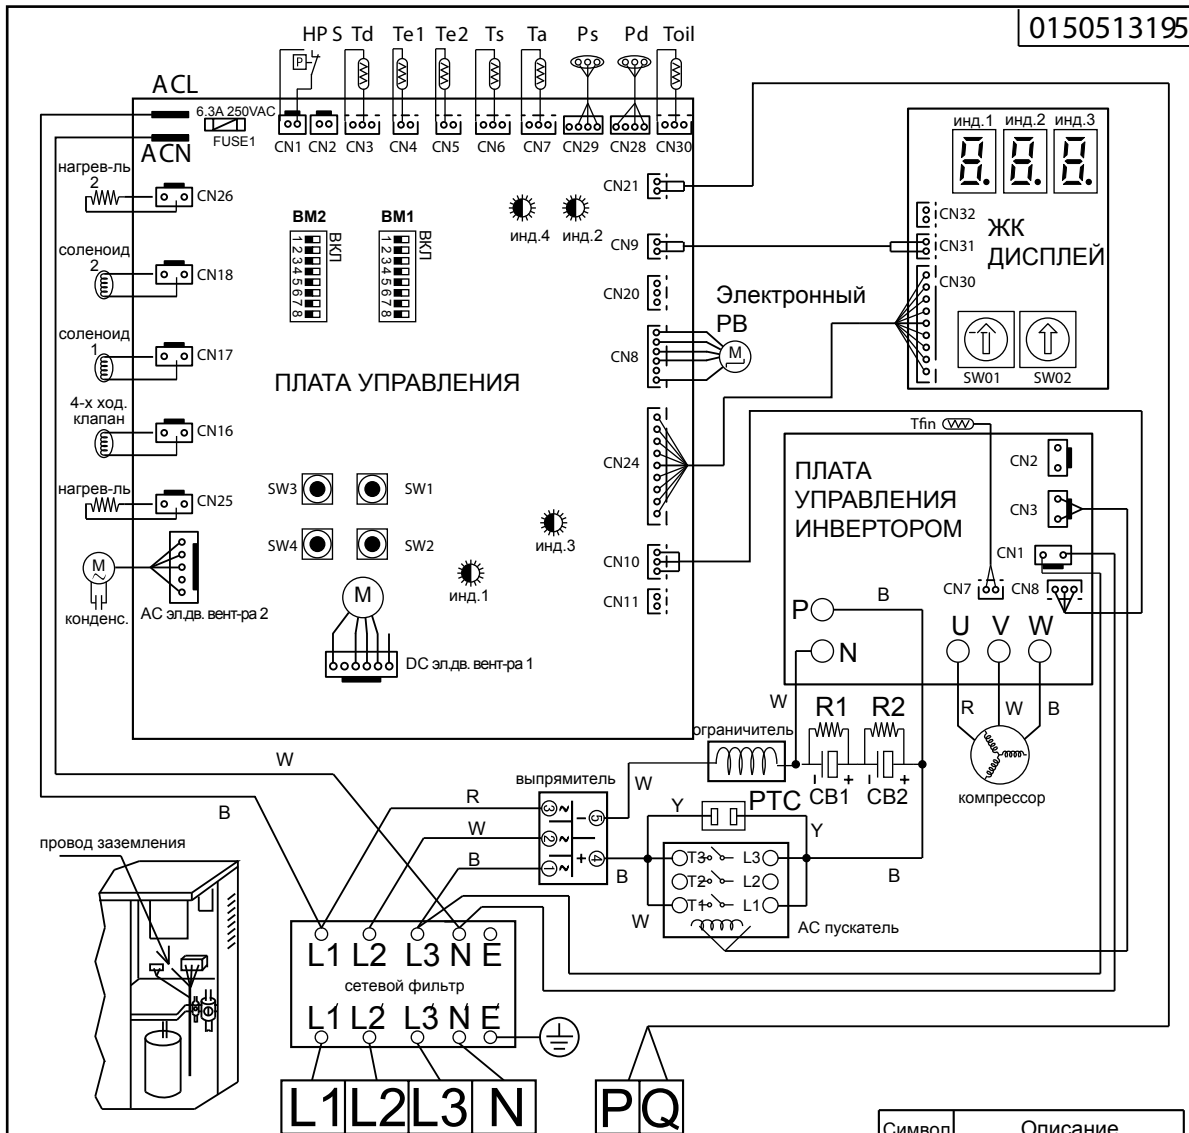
0150513195

HP S Td Te1 Te2 Ts Ta Ps Pd Toil

P

ACL
6.3A 250VAC
FUSE1
ACN

CN1 CN2 CN3 CN4 CN5 CN6 CN7 CN29 CN28 CN30

инд.1 инд.2 инд.3

нагрев-ль 2
CN26

BM2 BM1
ВКЛ ВКЛ
12345678 12345678

инд.4 инд.2

CN21
CN32
CN9
CN31
ЖК ДИСПЛЕЙ
CN30

соленоид 2
CN18

CN20

Электронный РВ

соленоид 1
CN17

CN8
M

SW01 SW02

ПЛАТА УПРАВЛЕНИЯ

4-х ход. клапан
CN16

CN24

Tfin

ПЛАТА УПРАВЛЕНИЯ ИНВЕРТОРОМ

CN2
CN3

нагрев-ль
CN25

SW3 SW1
SW4 SW2

инд.3

CN1

M
конденс.
AC эл.дв. вент-ра 2

M

инд.1

CN10
CN11

CN7 CN8

B
P
N

U V W

DC эл.дв. вент-ра 1

W
R1 R2
ограничитель
R W B

W

выпрямитель
W
CB1 CB2
компрессор

B
R
Y
PTC
Y

провод заземления
W
B

T3 L3
T2 L2
T1 L1
B B
W
AC пускатель

L1 L2 L3 N E
сетевой фильтр
L1 L2 L3 N E

L1 L2 L3 N
P Q

Символ Описание